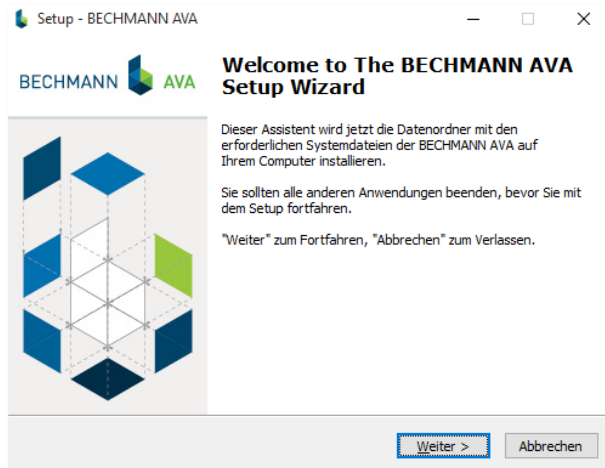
Setup - BECHMANN AVA

BECHMANN AVA

Welcome to The BECHMANN AVA Setup Wizard

Dieser Assistent wird jetzt die Datenordner mit den erforderlichen Systemdateien der BECHMANN AVA auf Ihrem Computer installieren.

Sie sollten alle anderen Anwendungen beenden, bevor Sie mit dem Setup fortfahren.

"Weiter" zum Fortfahren, "Abbrechen" zum Verlassen.

Weiter >

Abbrechen